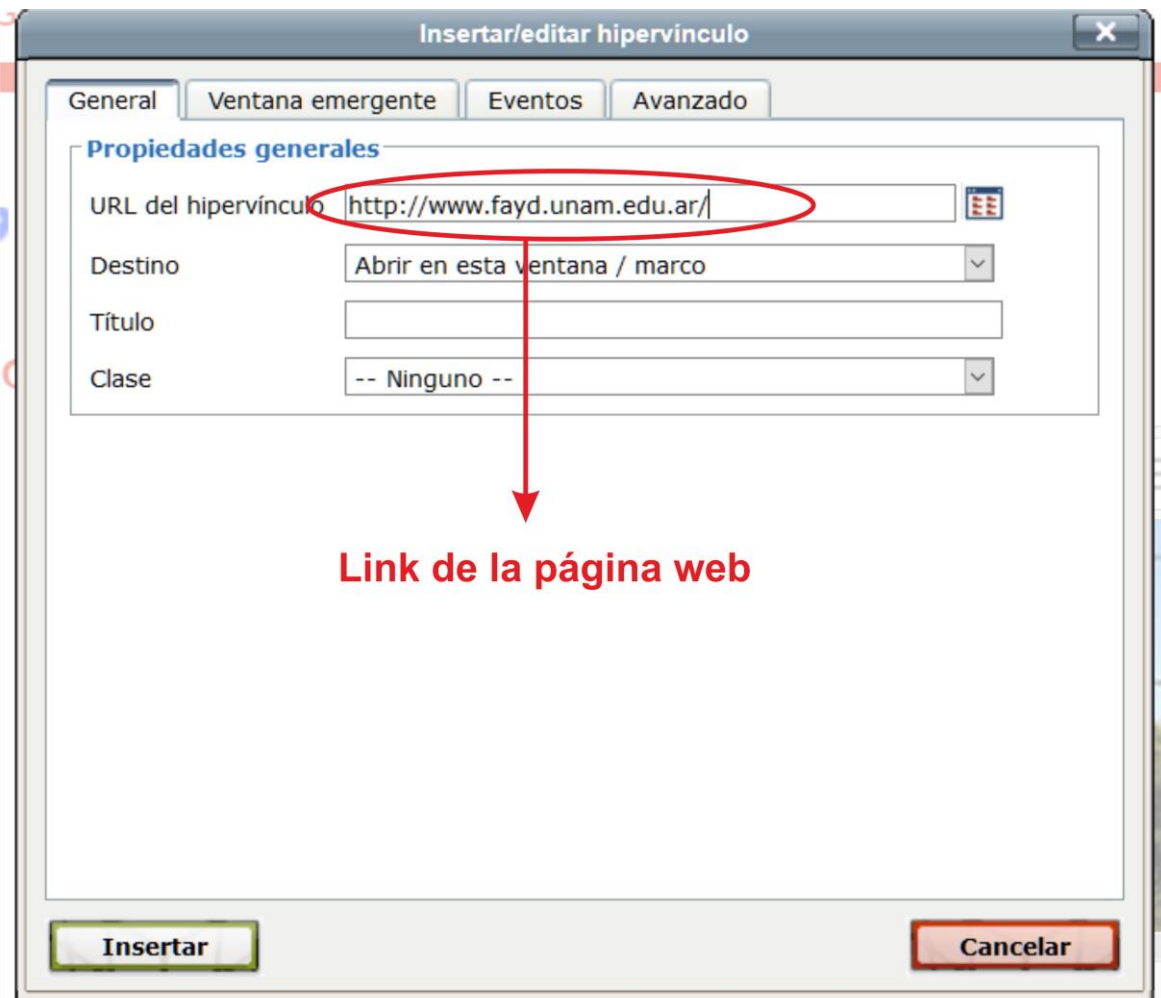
Insertar/editar hipervínculo

X

General | Ventana emergente | Eventos | Avanzado

Propiedades generales

URL del hipervínculo http://www.fayd.unam.edu.ar/

Destino Abrir en esta ventana / marco

Título

Clase -- Ninguno --

Link de la página web

Insertar

Cancelar